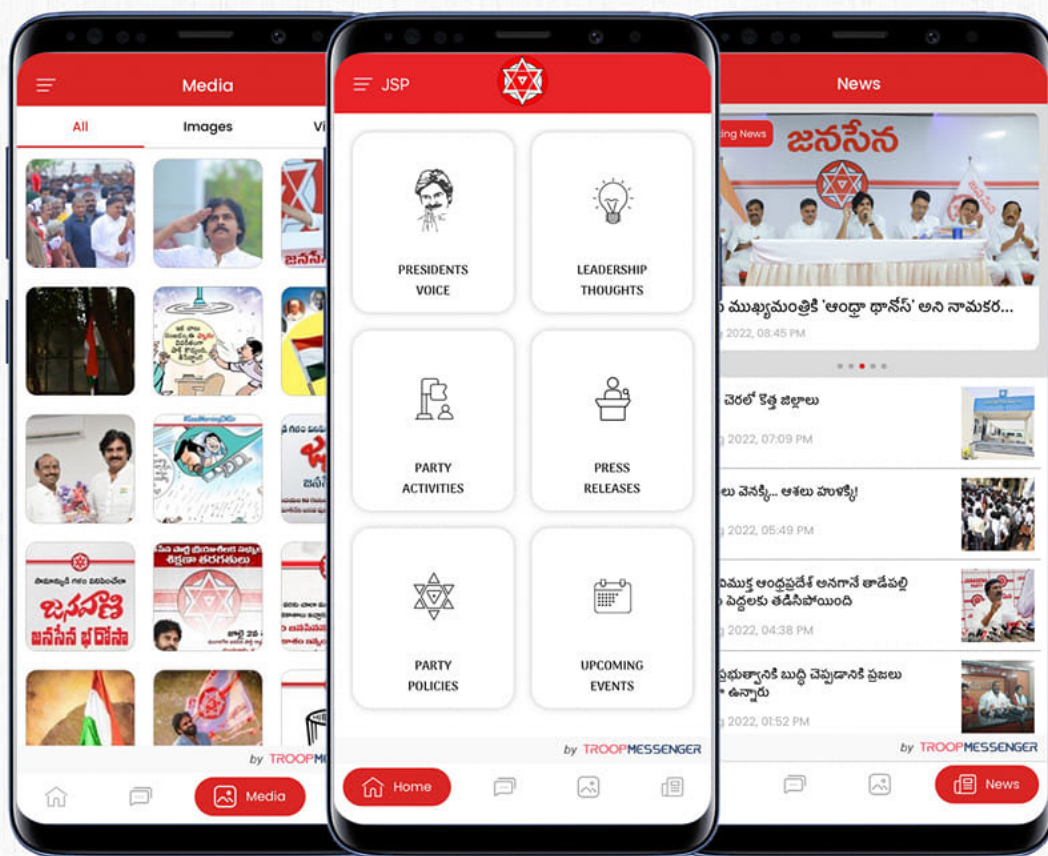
Media

All Images Vi

జనసేన

జనవాణి జనసేన భరోసా

by TROOPME

Media

JSP

PRESIDENTS VOICE

LEADERSHIP THOUGHTS

PARTY ACTIVITIES

PRESS RELEASES

PARTY POLICIES

UPCOMING EVENTS

by TROOPMESSENGER

Home

News

ing News

జనసేన

ముఖ్యమంత్రికి 'ఆంధ్రా థానోస్' అని నామకర...

2022, 08:45 PM

చెరలో కొత్త జిల్లాలు

2022, 07:09 PM

లు వెనక్కి... ఆశలు ముళ్ళక్కి!

2022, 05:49 PM

విముక్త ఆంధ్రప్రదేశ్ అనగానే తాడేపల్లి పెద్దలకు తడిసిపోయింది

2022, 04:38 PM

ప్రభుత్వానికి బుద్ధి చెప్పడానికి ప్రజలు ఉన్నారు

2022, 01:52 PM

by TROOPMESSENGER

News